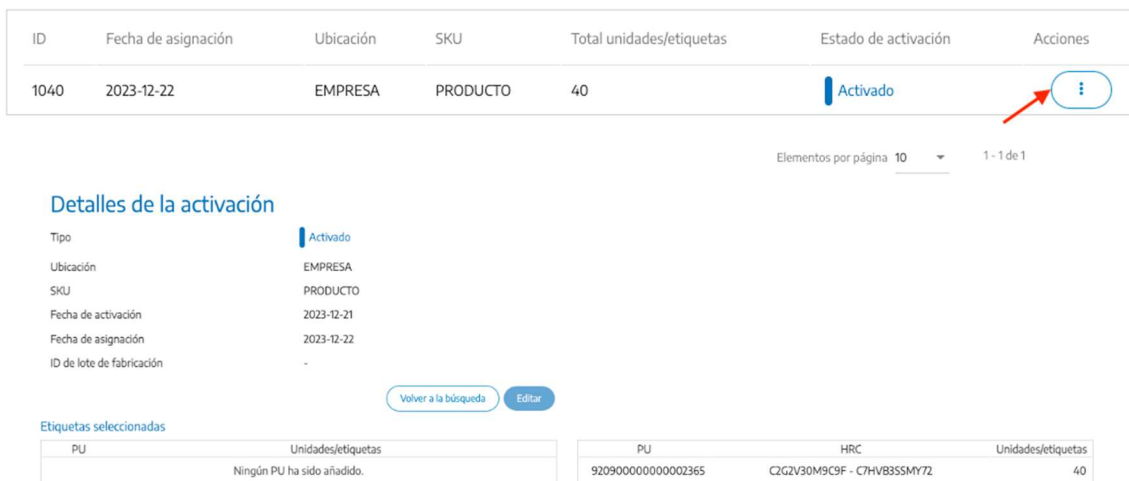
| ID | Fecha de asignación | Ubicación | SKU | Total unidades/etiquetas | Estado de activación | Acciones |
|---|---|---|---|---|---|---|
| 1040 | 2023-12-22 | EMPRESA | PRODUCTO | 40 | Activado | ⋮ |

Elementos por página 10 1 - 1 de 1

Detalles de la activación

Tipo Activado
Ubicación EMPRESA
SKU PRODUCTO
Fecha de activación 2023-12-21
Fecha de asignación 2023-12-22
ID de lote de fabricación -

Volver a la búsqueda Editar

Etiquetas seleccionadas

| PU | Unidades/etiquetas |
|---|---|
| Ningún PU ha sido añadido. | |

| PU | HRC | Unidades/etiquetas |
|---|---|---|
| 920900000000002365 | C2G2V30M9C9F - C7HVB3SSMY72 | 40 |